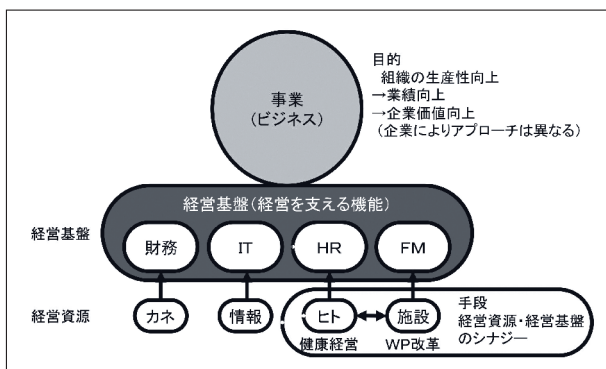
事業
（ビジネス）

目的
組織の生産性向上
→業績向上
→企業価値向上
（企業によりアプローチは異なる）

経営基盤（経営を支える機能）

経営基盤

財務

IT

HR

FM

経営資源

カネ

情報

ヒト

施設

手段
経営資源・経営基盤のシナジー

健康経営

WP改革